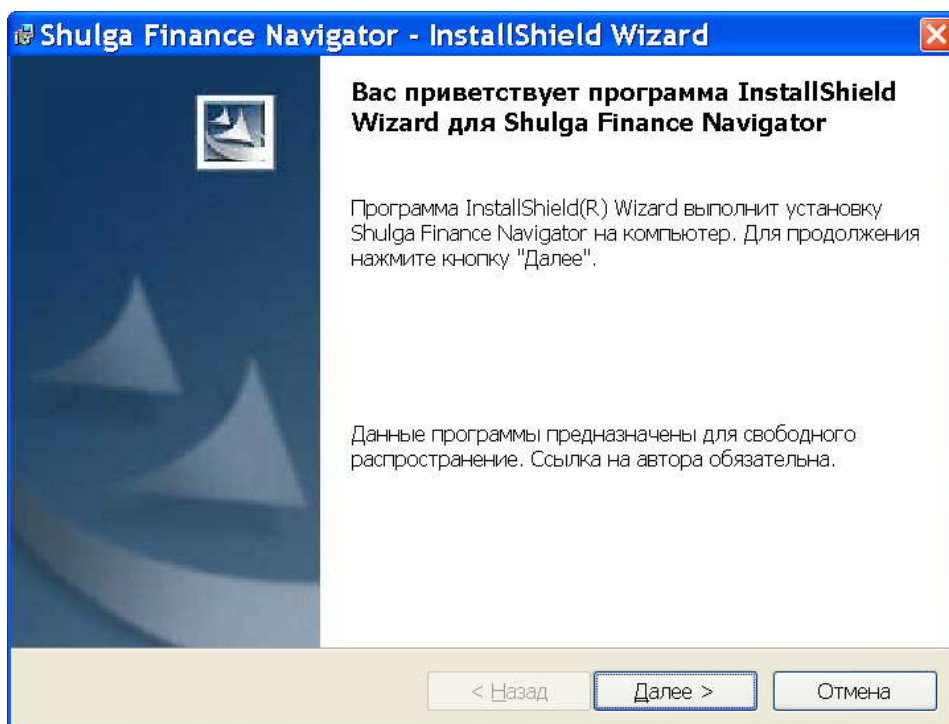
Shulga Finance Navigator - InstallShield Wizard

Вас приветствует программа InstallShield Wizard для Shulga Finance Navigator

Программа InstallShield(R) Wizard выполнит установку Shulga Finance Navigator на компьютер. Для продолжения нажмите кнопку "Далее".

Данные программы предназначены для свободного распространение. Ссылка на автора обязательна.

< Назад
Далее >
Отмена